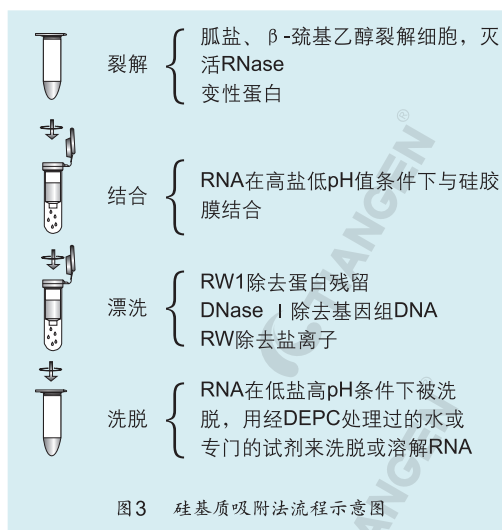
裂解 胍盐、β-巯基乙醇裂解细胞，灭活RNase
变性蛋白

结合 RNA在高盐低pH值条件下与硅胶膜结合

漂洗 RW1除去蛋白残留
DNase Ⅰ除去基因组DNA
RW除去盐离子

洗脱 RNA在低盐高pH条件下被洗脱，用经DEPC处理过的水或专门的试剂来洗脱或溶解RNA

图3 硅基质吸附法流程示意图

TIANGEN